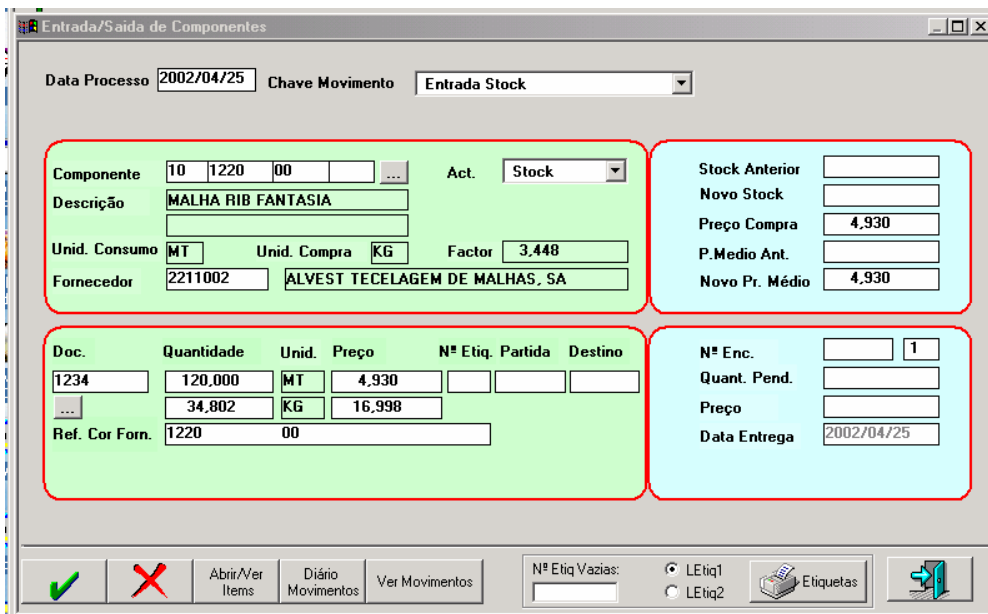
Entrada/Saida de Componentes

Data Processo 2002/04/25 Chave Movimento Entrada Stock

Componente 10 1220 00 ... Act. Stock
Descrição MALHA RIB FANTASIA
Unid. Consumo MT Unid. Compra KG Factor 3,448
Fornecedor 2211002 ALVEST TECELAGEM DE MALHAS, SA

Stock Anterior
Novo Stock
Preço Compra 4,930
P.Medio Ant.
Novo Pr. Médio 4,930

| Doc. | Quantidade | Unid. | Preço | Nº Etiq. | Partida | Destino |
|---|---|---|---|---|---|---|
| 1234 | 120,000 | MT | 4,930 | | | |
| ... | 34,802 | KG | 16,998 | | | |

Ref. Cor Forn. 1220 00

Nº Enc. 1
Quant. Pend.
Preço
Data Entrega 2002/04/25

Abrir/Ver Items
Diário Movimentos
Ver Movimentos
Nº Etiq Vazias:
LEtiq1
LEtiq2
Etiquetas